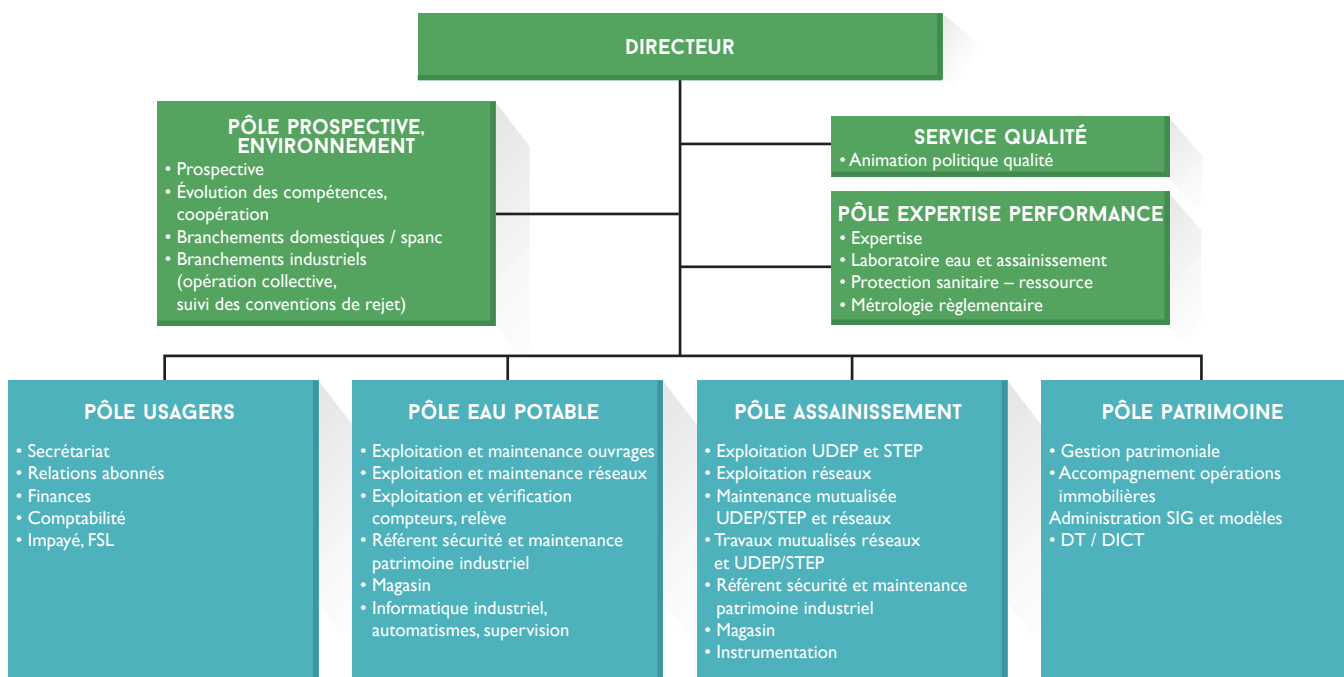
DIRECTEUR

PÔLE PROSPECTIVE, ENVIRONNEMENT
• Prospective
• Évolution des compétences, coopération
• Branchements domestiques / spanc
• Branchements industriels (opération collective, suivi des conventions de rejet)

SERVICE QUALITÉ
• Animation politique qualité

PÔLE EXPERTISE PERFORMANCE
• Expertise
• Laboratoire eau et assainissement
• Protection sanitaire – ressource
• Métrologie règlementaire

PÔLE USAGERS
• Secrétariat
• Relations abonnés
• Finances
• Comptabilité
• Impayé, FSL

PÔLE EAU POTABLE
• Exploitation et maintenance ouvrages
• Exploitation et maintenance réseaux
• Exploitation et vérification compteurs, relève
• Référent sécurité et maintenance patrimoine industriel
• Magasin
• Informatique industriel, automatismes, supervision

PÔLE ASSAINISSEMENT
• Exploitation UDEP et STEP
• Exploitation réseaux
• Maintenance mutualisée UDEP/STEP et réseaux
• Travaux mutualisés réseaux et UDEP/STEP
• Référent sécurité et maintenance patrimoine industriel
• Magasin
• Instrumentation

PÔLE PATRIMOINE
• Gestion patrimoniale
• Accompagnement opérations immobilières
Administration SIG et modèles
• DT / DICT